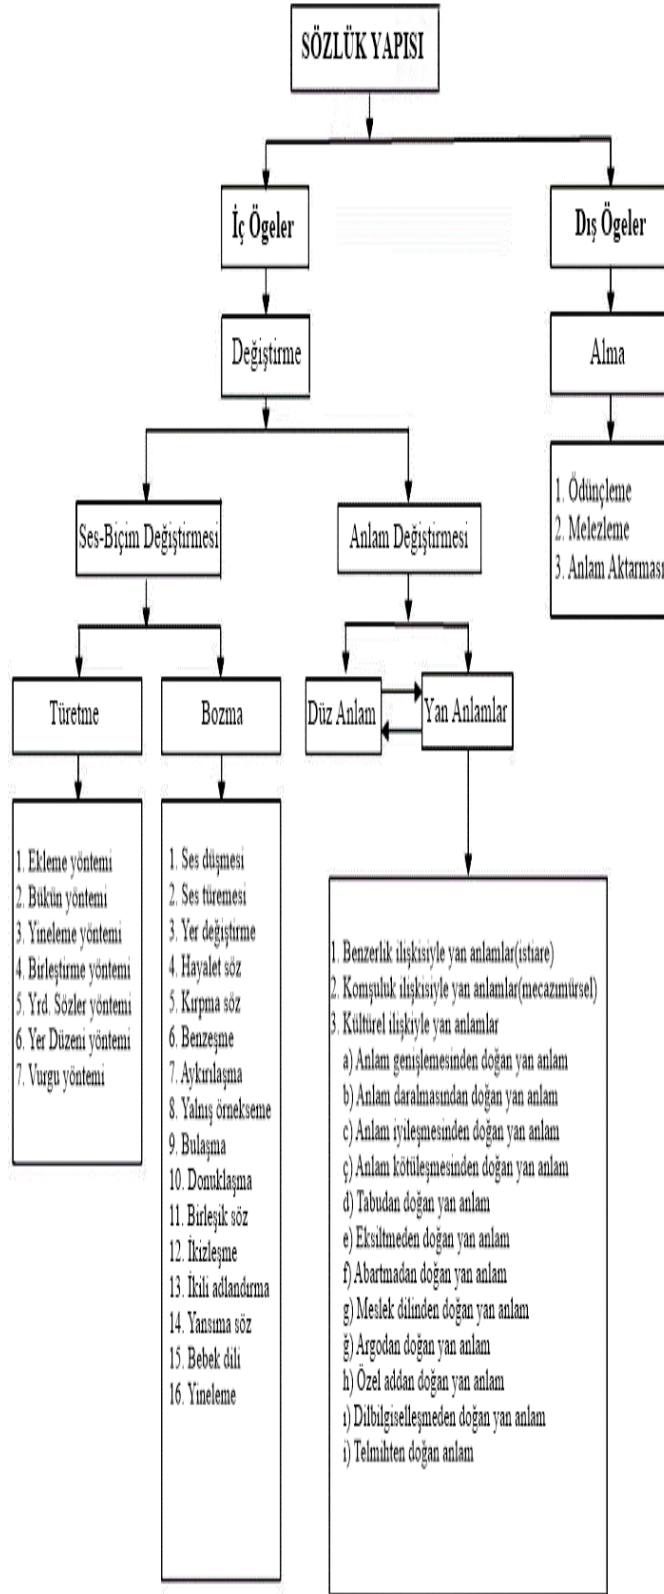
SÖZLÜK YAPISI

İç Ögeler

Dış Ögeler

Değiştirme

Alma

1. Ödünçleme
2. Melezleme
3. Anlam Aktarması

Ses-Biçim Değiştirmesi

Anlam Değiştirmesi

Türetme

Bozma

Düz Anlam

Yan Anlamlar

1. Ekleme yöntemi
2. Bükün yöntemi
3. Yineleme yöntemi
4. Birleştirme yöntemi
5. Yrd. Sözler yöntemi
6. Yer Düzeni yöntemi
7. Vurgu yöntemi

1. Ses düşmesi
2. Ses türemesi
3. Yer değiştirme
4. Hayalet söz
5. Kırpma söz
6. Benzeşme
7. Aykırılaşma
8. Yalnış örnekseme
9. Bulaşma
10. Donuklaşma
11. Birleşik söz
12. İkizleşme
13. İkili adlandırma
14. Yansıma söz
15. Bebek dili
16. Yineleme

1. Benzerlik ilişkisiyle yan anlamlar(istiare)
2. Komşuluk ilişkisiyle yan anlamlar(mecazımürsel)
3. Kültürel ilişkiyle yan anlamlar
a) Anlam genişlemesinden doğan yan anlam
b) Anlam daralmasından doğan yan anlam
c) Anlam iyileşmesinden doğan yan anlam
ç) Anlam kötüleşmesinden doğan yan anlam
d) Tabudan doğan yan anlam
e) Eksiltmeden doğan yan anlam
f) Abartmadan doğan yan anlam
g) Meslek dilinden doğan yan anlam
ğ) Argodan doğan yan anlam
h) Özel addan doğan yan anlam
ı) Dilbilgiselleşmeden doğan yan anlam
i) Telmihten doğan anlam